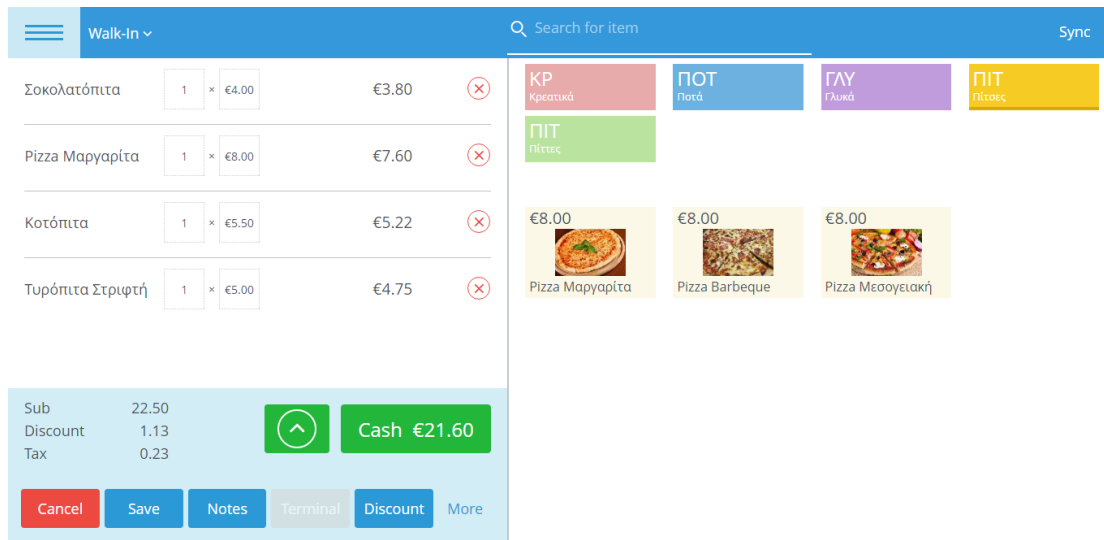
Walk-In

Search for item

Sync

Σοκολατόπιτα 1 × €4.00 €3.80

Pizza Μαργαρίτα 1 × €8.00 €7.60

Κοτόπιτα 1 × €5.50 €5.22

Τυρόπιτα Στριφτή 1 × €5.00 €4.75

Sub 22.50
Discount 1.13
Tax 0.23

Cash €21.60

Cancel Save Notes Terminal Discount More

ΚΡ
Κρεατικά

ΠΟΤ
Ποτά

ΓΛΥ
Γλυκά

ΠΙΤ
Πίτσες

ΠΙΤ
Πίττες

€8.00
Pizza Μαργαρίτα

€8.00
Pizza Barbeque

€8.00
Pizza Μεσογειακή